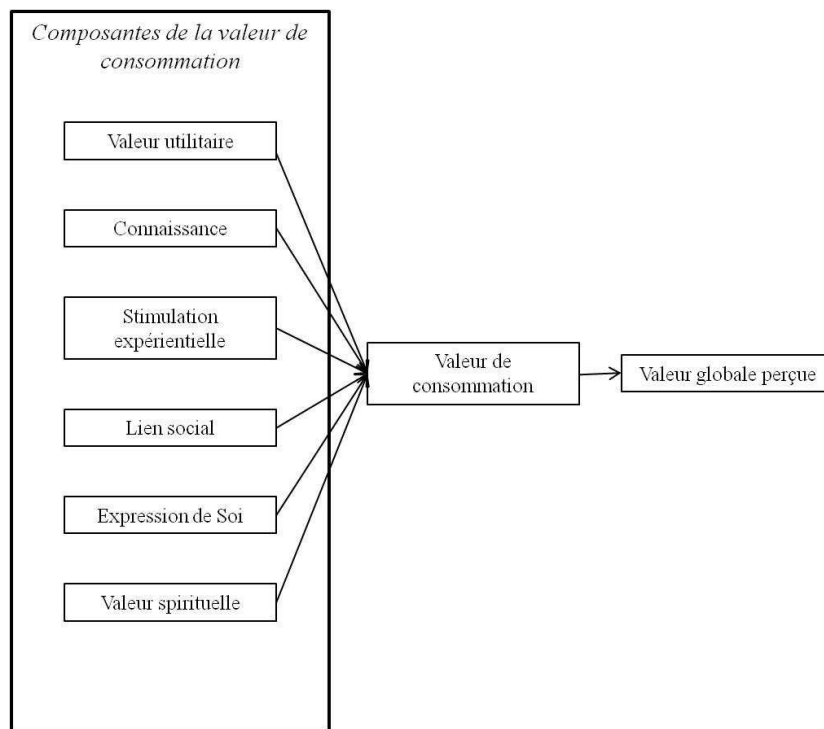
Composantes de la valeur de consommation

Valeur utilitaire

Connaissance

Stimulation expérientielle

Lien social

Expression de Soi

Valeur spirituelle

Valeur de consommation

Valeur globale perçue